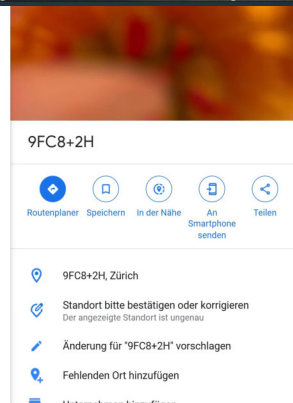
9FC8+2H

Routenplaner
Speichern
In der Nähe
An Smartphone senden
Teilen

9FC8+2H, Zürich

Standort bitte bestätigen oder korrigieren
Der angezeigte Standort ist ungenau

Änderung für "9FC8+2H" vorschlagen

Fehlenden Ort hinzufügen

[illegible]